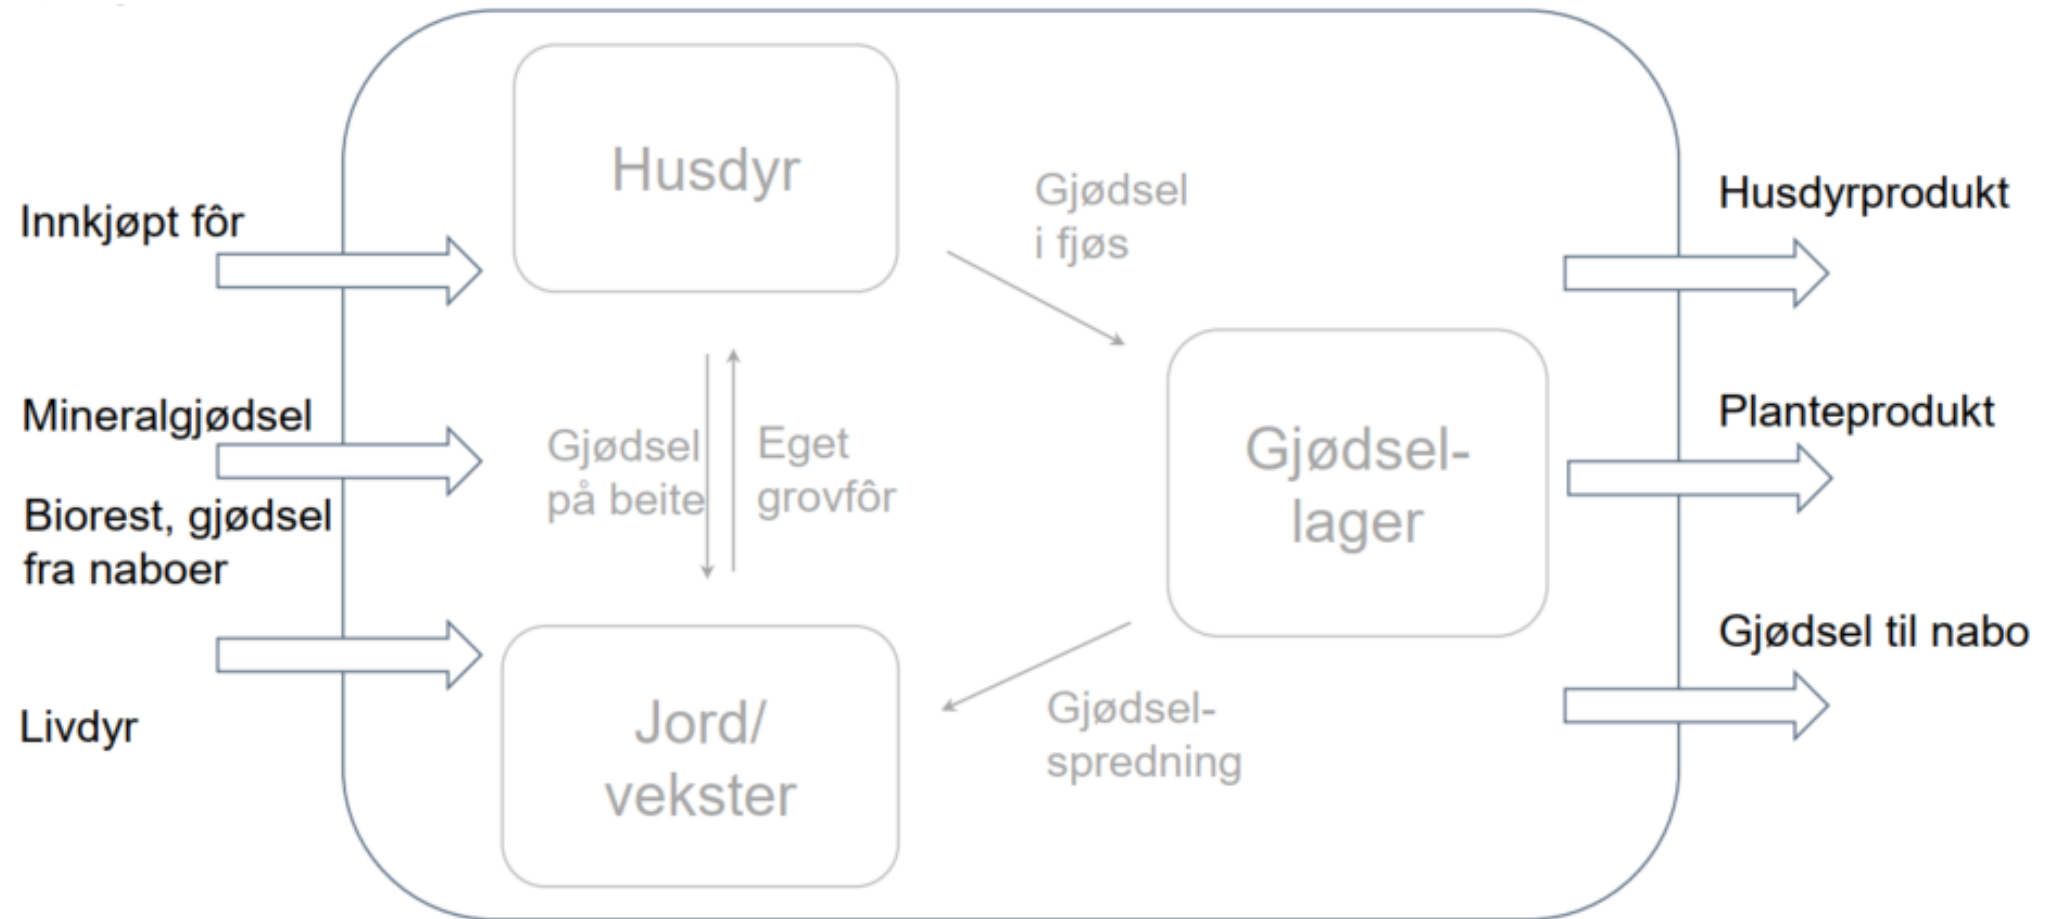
Innkjøpt fôr

Mineralgjødsel

Biorest, gjødsel fra naboer

Livdyr

Husdyr

Gjødsel på beite

Eget grovfôr

Jord/ vekster

Gjødsel i fjøs

Gjødsel-lager

Gjødsel-spredning

Husdyrprodukt

Planteprodukt

Gjødsel til nabo